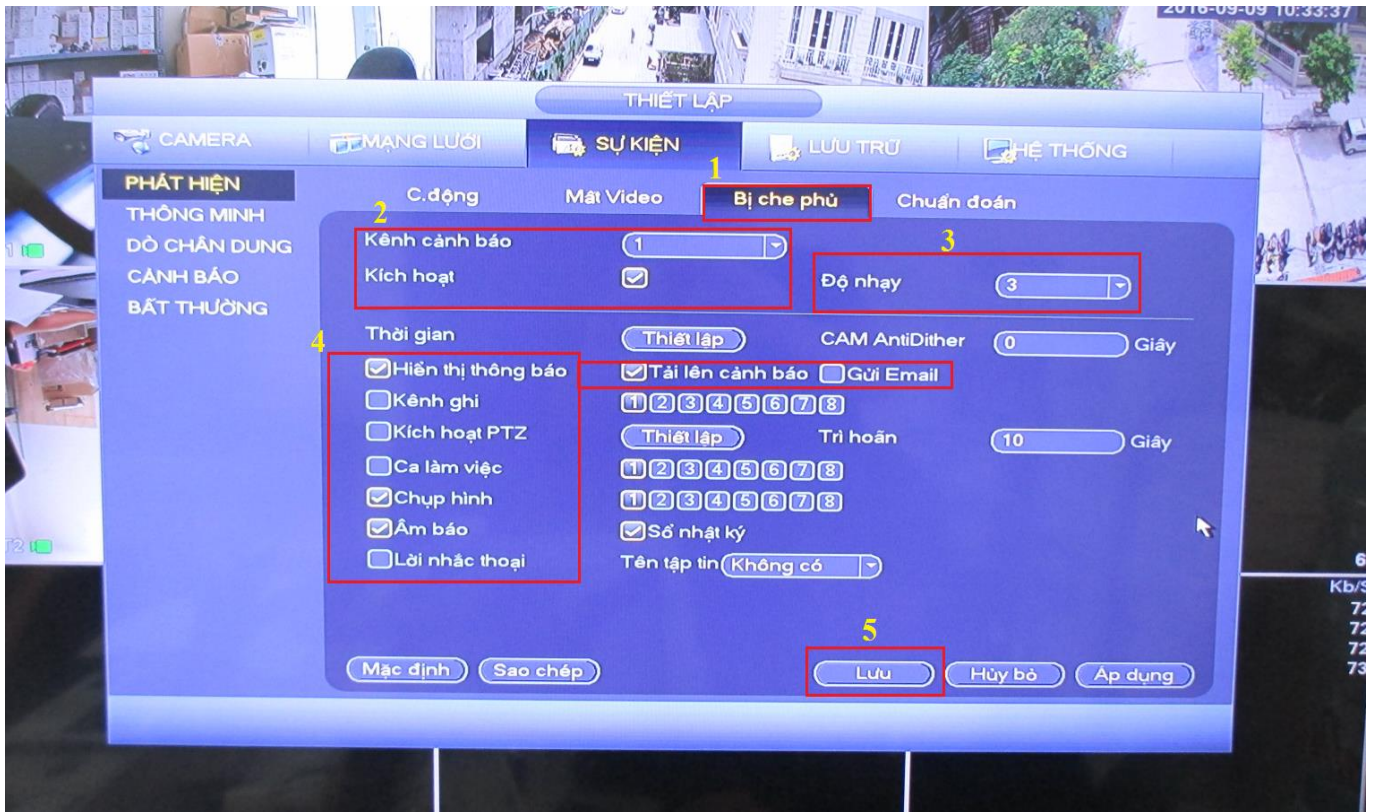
2016-09-09 10:33:37

THIẾT LẬP

CAMERA
MẠNG LƯỚI
SỰ KIỆN
LƯU TRỮ
HỆ THỐNG

PHÁT HIỆN
THÔNG MINH
DÒ CHÂN DUNG
CẢNH BÁO
BẤT THƯỜNG

1
C.động
Mất Video
Bị che phủ
Chuẩn đoán

2
Kênh cảnh báo
1
Kích hoạt

3
Độ nhạy
3

Thời gian
Thiết lập
CAM AntiDither
0
Giây

4
Hiển thị thông báo
Tải lên cảnh báo
Gửi Email
Kênh ghi
1 2 3 4 5 6 7 8
Kích hoạt PTZ
Thiết lập
Trì hoãn
10
Giây
Ca làm việc
1 2 3 4 5 6 7 8
Chụp hình
1 2 3 4 5 6 7 8
Âm báo
Sổ nhật ký
Lời nhắc thoại
Tên tập tin
Không có

5
Mặc định
Sao chép
Lưu
Hủy bỏ
Áp dụng

1
2
6
Kb/S
72
72
72
73